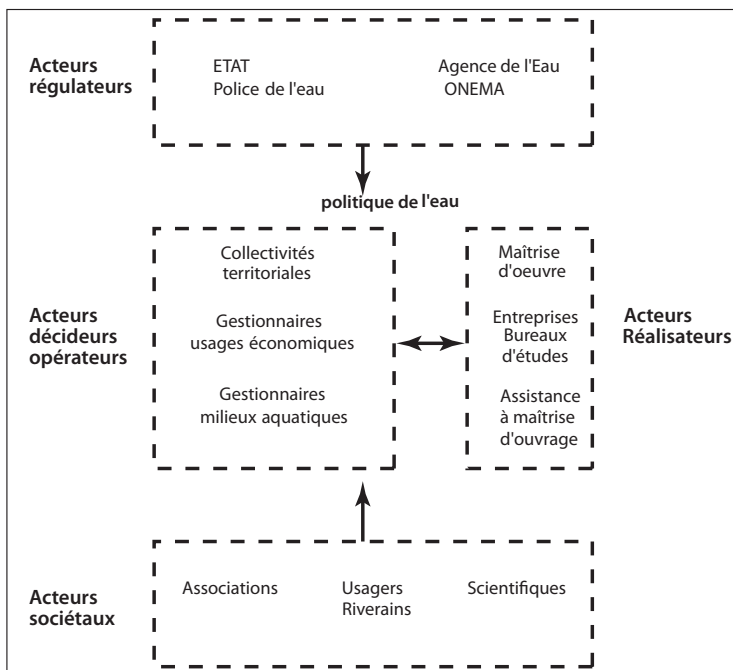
Acteurs régulateurs

ETAT
Police de l'eau

Agence de l'Eau
ONEMA

politique de l'eau

Acteurs décideurs opérateurs

Collectivités territoriales

Gestionnaires usages économiques

Gestionnaires milieux aquatiques

Maîtrise d'oeuvre

Entreprises
Bureaux d'études

Assistance à maîtrise d'ouvrage

Acteurs Réalisateurs

Acteurs sociétaux

Associations

Usagers
Riverains

Scientifiques